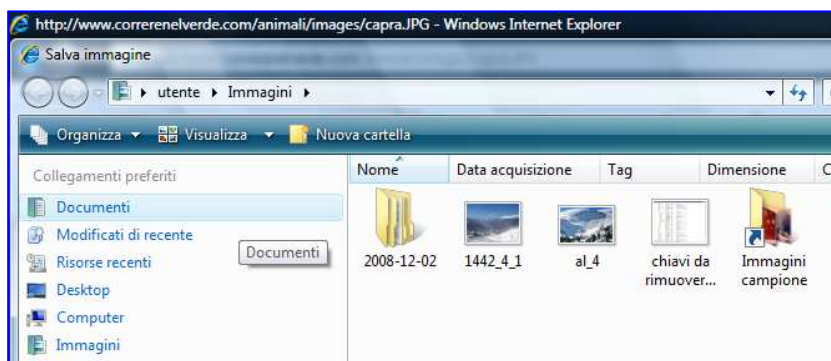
http://www.correrenelverde.com/animali/images/capra.JPG - Windows Internet Explorer

Salva immagine

utente ▸ Immagini ▸

Organizza ▾ Visualizza ▾ Nuova cartella

Collegamenti preferiti

Documenti

Modificati di recente

Risorse recenti

Desktop

Computer

Immagini

Documenti

| Nome | Data acquisizione | Tag | Dimensione | C |
|---|---|---|---|---|

2008-12-02

1442_4_1

al_4

chiavi da rimuover...

Immagini campione